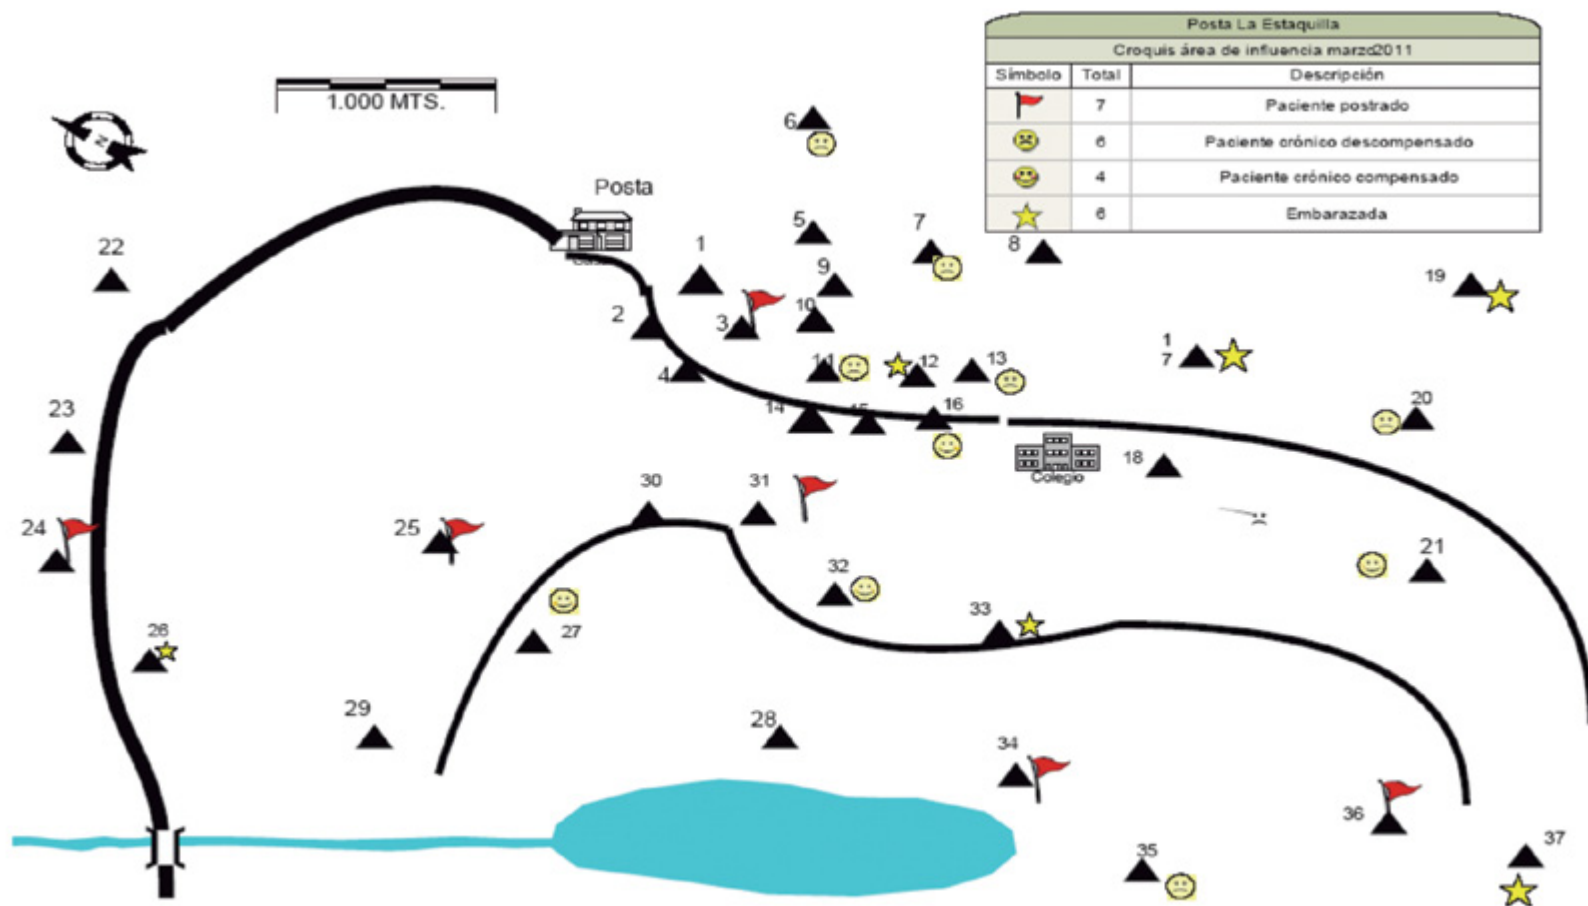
Posta La Estaquilla

Croquis área de influencia marzo2011

| Símbolo | Total | Descripción |
|---|---|---|
| | 7 | Paciente postrado |
| | 6 | Paciente crónico descompensado |
| | 4 | Paciente crónico compensado |
| | 6 | Embarazada |

1.000 MTS.

N

Posta

Colegio

1 2 3 4 5 6 7 8 9 10 11 12 13 14 15 16 1 7 18 19 20 21 22 23 24 25 26 27 28 29 30 31 32 33 34 35 36 37